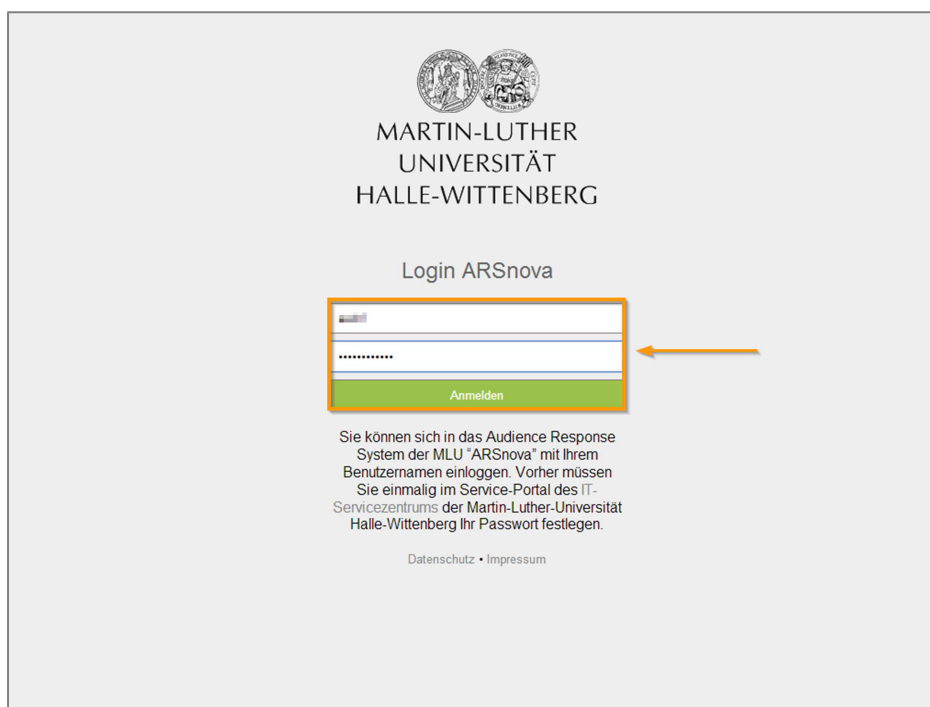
MARTIN-LUTHER
UNIVERSITÄT
HALLE-WITTENBERG

Login ARSnova

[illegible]

............

Anmelden

Sie können sich in das Audience Response System der MLU "ARSnova" mit Ihrem Benutzernamen einloggen. Vorher müssen Sie einmalig im Service-Portal des IT-Servicezentrums der Martin-Luther-Universität Halle-Wittenberg Ihr Passwort festlegen.

Datenschutz • Impressum